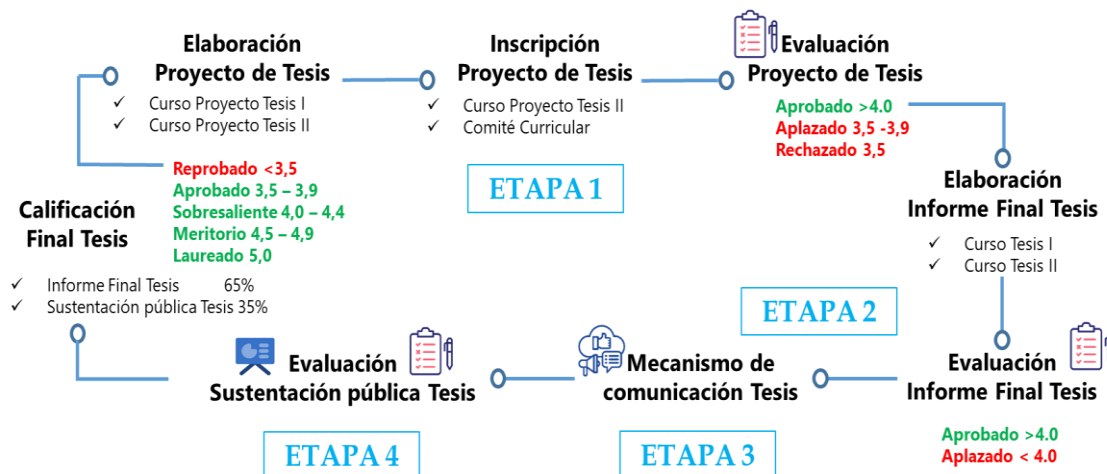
Elaboración
Proyecto de Tesis

✓ Curso Proyecto Tesis I
✓ Curso Proyecto Tesis II

Inscripción
Proyecto de Tesis

✓ Curso Proyecto Tesis II
✓ Comité Curricular

Evaluación
Proyecto de Tesis

Aprobado >4.0
Aplazado 3,5 -3,9
Rechazado 3,5

ETAPA 1

Reprobado <3,5
Aprobado 3,5 – 3,9
Sobresaliente 4,0 – 4,4
Meritorio 4,5 – 4,9
Laureado 5,0

Calificación
Final Tesis

✓ Informe Final Tesis 65%
✓ Sustentación pública Tesis 35%

Elaboración
Informe Final Tesis

✓ Curso Tesis I
✓ Curso Tesis II

ETAPA 2

Evaluación
Sustentación pública Tesis

Mecanismo de
comunicación Tesis

Evaluación
Informe Final Tesis

Aprobado >4.0
Aplazado < 4.0

ETAPA 4

ETAPA 3